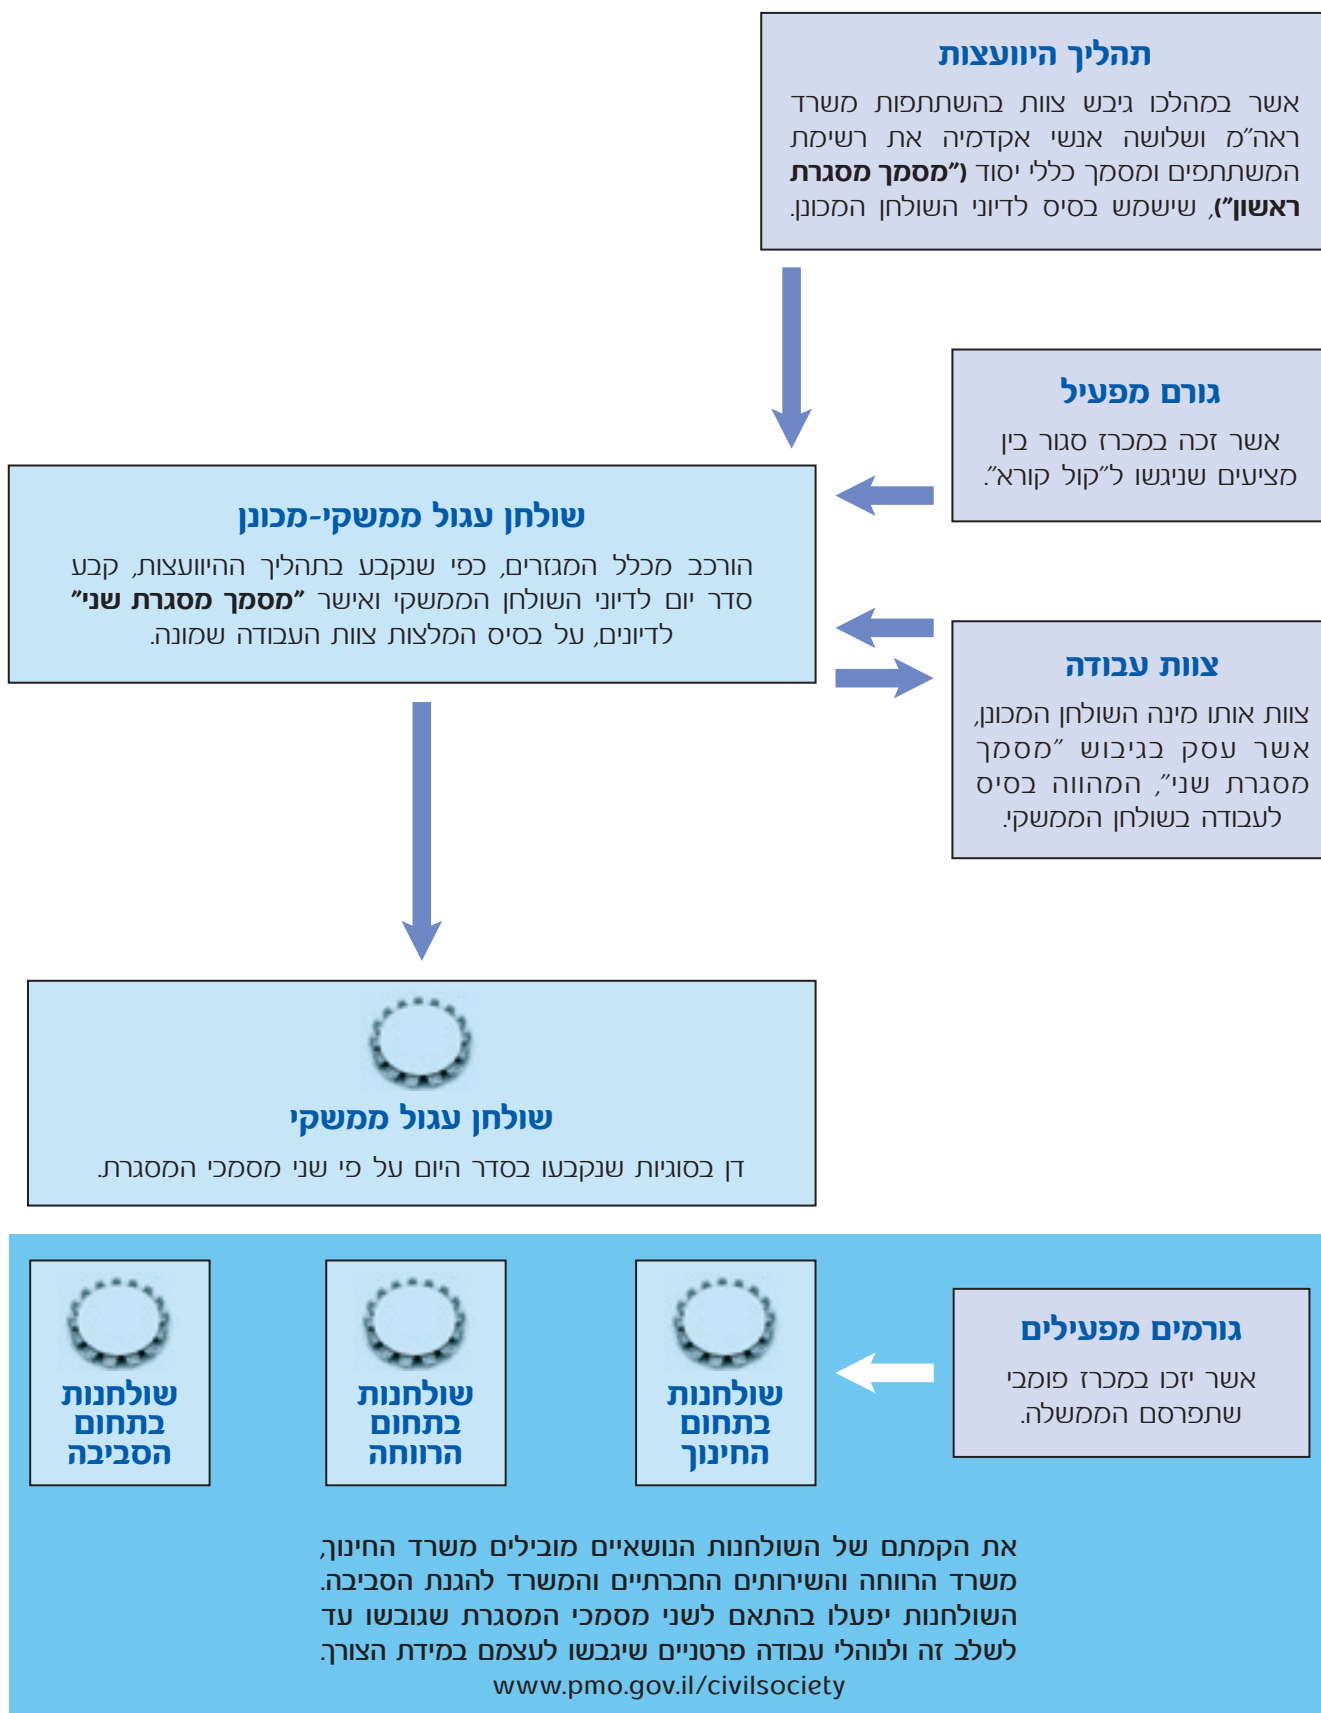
תהליך היוועצות

אשר במהלכו גיבש צוות בהשתתפות משרד ראה"מ ושלושה אנשי אקדמיה את רשימת המשתתפים ומסמך כללי יסוד ("מסמך מסגרת ראשון"), שישמש בסיס לדיוני השולחן המכונן.

גורם מפעיל

אשר זכה במכרז סגור בין מציעים שניגשו ל"קול קורא".

שולחן עגול ממשקי-מכונן

הורכב מכלל המגזרים, כפי שנקבע בתהליך ההיוועצות, קבע סדר יום לדיוני השולחן הממשקי ואישר "מסמך מסגרת שני" לדיונים, על בסיס המלצות צוות העבודה שמונה.

צוות עבודה

צוות אותו מינה השולחן המכונן, אשר עסק בגיבוש "מסמך מסגרת שני", המהווה בסיס לעבודה בשולחן הממשקי.

שולחן עגול ממשקי

דן בסוגיות שנקבעו בסדר היום על פי שני מסמכי המסגרת.

שולחנות בתחום הסביבה

שולחנות בתחום הרווחה

שולחנות בתחום החינוך

גורמים מפעילים

אשר יזכו במכרז פומבי שתפרסם הממשלה.

את הקמתם של השולחנות הנושאיים מובילים משרד החינוך, משרד הרווחה והשירותים החברתיים והמשרד להגנת הסביבה. השולחנות יפעלו בהתאם לשני מסמכי המסגרת שגובשו עד לשלב זה ולנוהלי עבודה פרטניים שיגבשו לעצמם במידת הצורך.
www.pmo.gov.il/civilsociety